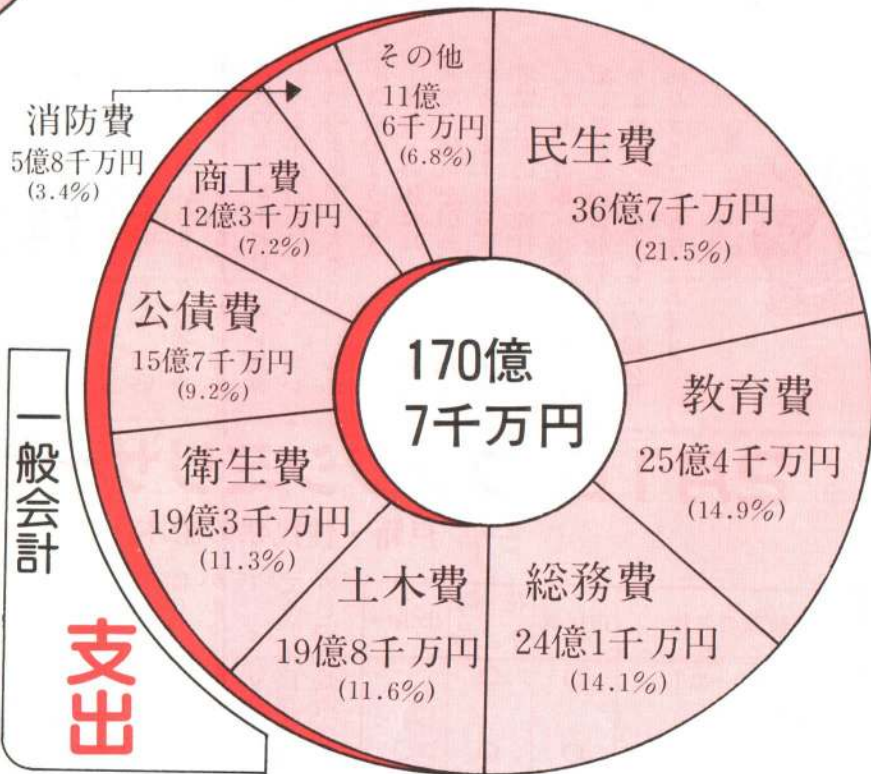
一般会計

支出

170億
7千万円

民生費
36億7千万円
(21.5%)

教育費
25億4千万円
(14.9%)

総務費
24億1千万円
(14.1%)

土木費
19億8千万円
(11.6%)

衛生費
19億3千万円
(11.3%)

公債費
15億7千万円
(9.2%)

商工費
12億3千万円
(7.2%)

消防費
5億8千万円
(3.4%)

その他
11億
6千万円
(6.8%)